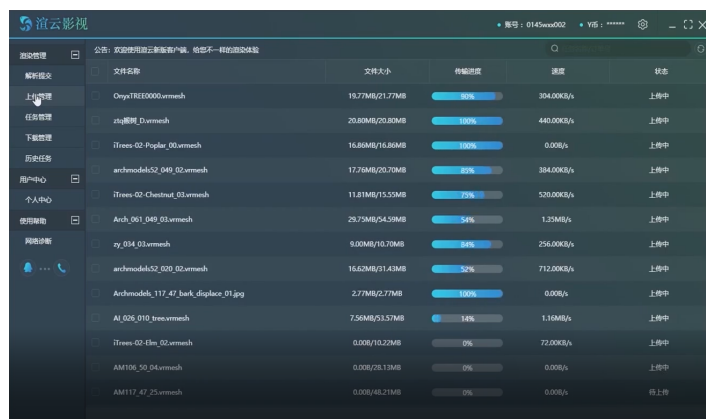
渲云影视

• 账号：0145wxx002 • Y币：****** _ □ X

渲染管理 ⊟
解析提交
上传管理
任务管理
下载管理
历史任务
用户中心 ⊟
个人中心
使用帮助 ⊟
网络诊断

公告：欢迎使用渲云新版客户端，给您不一样的渲染体验

| 文件名称 | 文件大小 | 传输进度 | 速度 | 状态 |
|---|---|---|---|---|
| OnyxTREE0000.vrmesh | 19.77MB/21.77MB | 90% | 304.00KB/s | 上传中 |
| ztq植树_D.vrmesh | 20.80MB/20.80MB | 100% | 440.00KB/s | 上传中 |
| iTrees-02-Poplar_00.vrmesh | 16.86MB/16.86MB | 100% | 0.00B/s | 上传中 |
| archmodels52_049_02.vrmesh | 17.76MB/20.70MB | 85% | 384.00KB/s | 上传中 |
| iTrees-02-Chestnut_03.vrmesh | 11.81MB/15.55MB | 75% | 520.00KB/s | 上传中 |
| Arch_061_049_03.vrmesh | 29.75MB/54.59MB | 54% | 1.35MB/s | 上传中 |
| zy_034_03.vrmesh | 9.00MB/10.70MB | 84% | 256.00KB/s | 上传中 |
| archmodels52_020_02.vrmesh | 16.62MB/31.43MB | 52% | 712.00KB/s | 上传中 |
| Archmodels_117_47_bark_displace_01.jpg | 2.77MB/2.77MB | 100% | 0.00B/s | 上传中 |
| AI_026_010_tree.vrmesh | 7.56MB/53.57MB | 14% | 1.16MB/s | 上传中 |
| iTrees-02-Elm_02.vrmesh | 0.00B/10.22MB | 0% | 72.00KB/s | 上传中 |
| AM106_50_04.vrmesh | 0.00B/28.13MB | 0% | 0.00B/s | 上传中 |
| AM117_47_25.vrmesh | 0.00B/48.21MB | 0% | 0.00B/s | 待上传 |